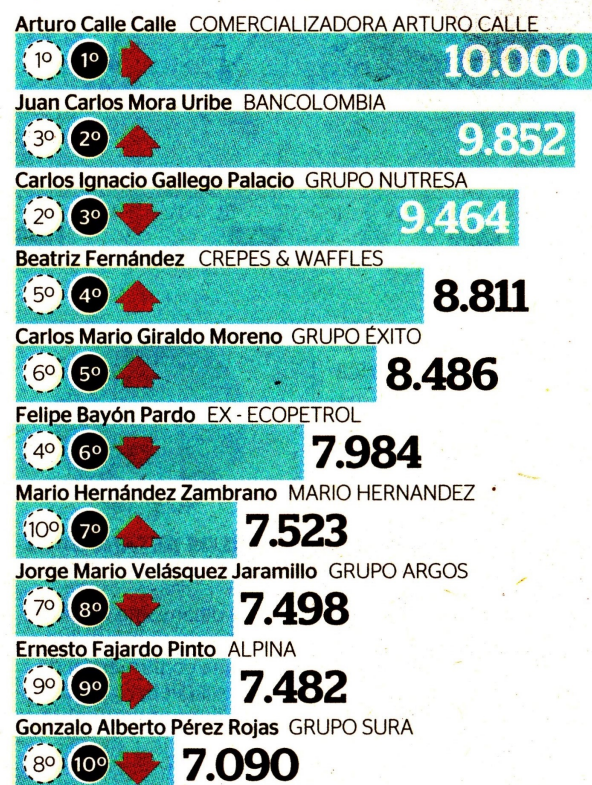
Arturo Calle Calle COMERCIALIZADORA ARTURO CALLE
1º 1º 10.000

Juan Carlos Mora Uribe BANCOLOMBIA
3º 2º 9.852

Carlos Ignacio Gallego Palacio GRUPO NUTRESA
2º 3º 9.464

Beatriz Fernández CREPES & WAFFLES
5º 4º 8.811

Carlos Mario Giraldo Moreno GRUPO ÉXITO
6º 5º 8.486

Felipe Bayón Pardo EX - ECOPETROL
4º 6º 7.984

Mario Hernández Zambrano MARIO HERNANDEZ
10º 7º 7.523

Jorge Mario Velásquez Jaramillo GRUPO ARGOS
7º 8º 7.498

Ernesto Fajardo Pinto ALPINA
9º 9º 7.482

Gonzalo Alberto Pérez Rojas GRUPO SURA
8º 10º 7.090